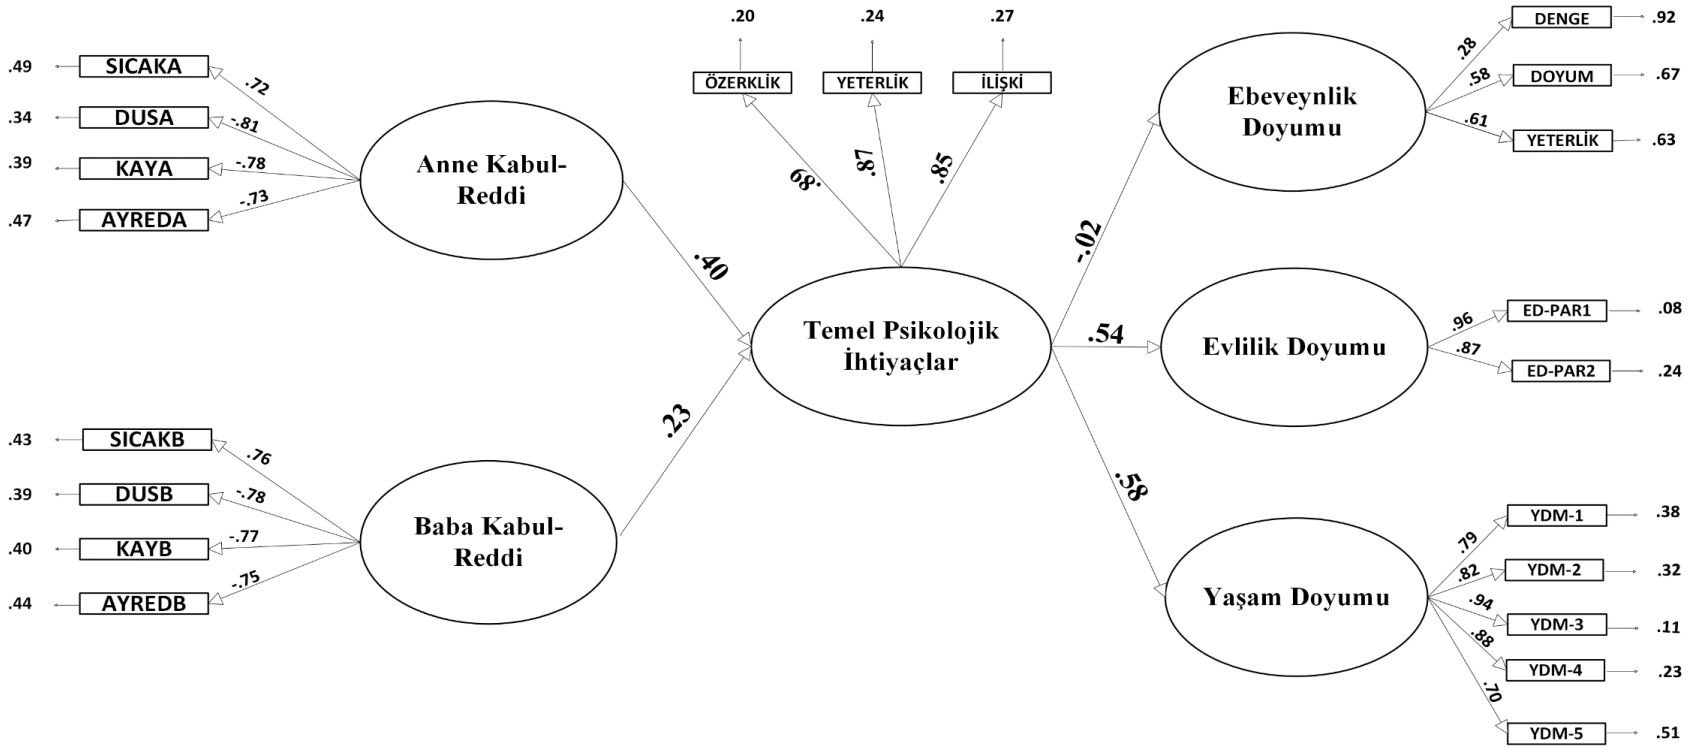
.49 SICAKA .72
.34 DUSA -.81
.39 KAYA -.78
.47 AYREDA -.73

Anne Kabul-Reddi

.43 SICAKB .76
.39 DUSB -.78
.40 KAYB -.77
.44 AYREDB -.75

Baba Kabul-Reddi

.40
.23

.20 ÖZERKLİK
.24 YETERLİK
.27 İLİŞKİ

.89
.87
.85

Temel Psikolojik İhtiyaçlar

-.02
.54
.58

Ebeveynlik Doyumu
.28 DENGE .92
.58 DOYUM .67
.61 YETERLİK .63

Evlilik Doyumu
.96 ED-PAR1 .08
.87 ED-PAR2 .24

Yaşam Doyumu
.79 YDM-1 .38
.82 YDM-2 .32
.94 YDM-3 .11
.88 YDM-4 .23
.70 YDM-5 .51